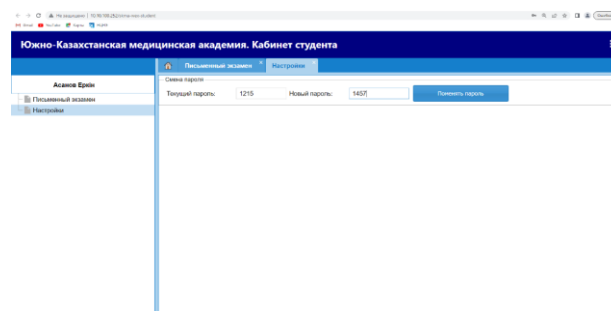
Не защищено | 10.10.100.252/online-exam-student

Gmail YouTube Карты Google

Южно-Казахстанская медицинская академия. Кабинет студента

Асанов Еркін

Письменный экзамен

Настройки

Письменный экзамен

Настройки

Смена пароля

Текущий пароль: 1215

Новый пароль: 1457

Поменять пароль